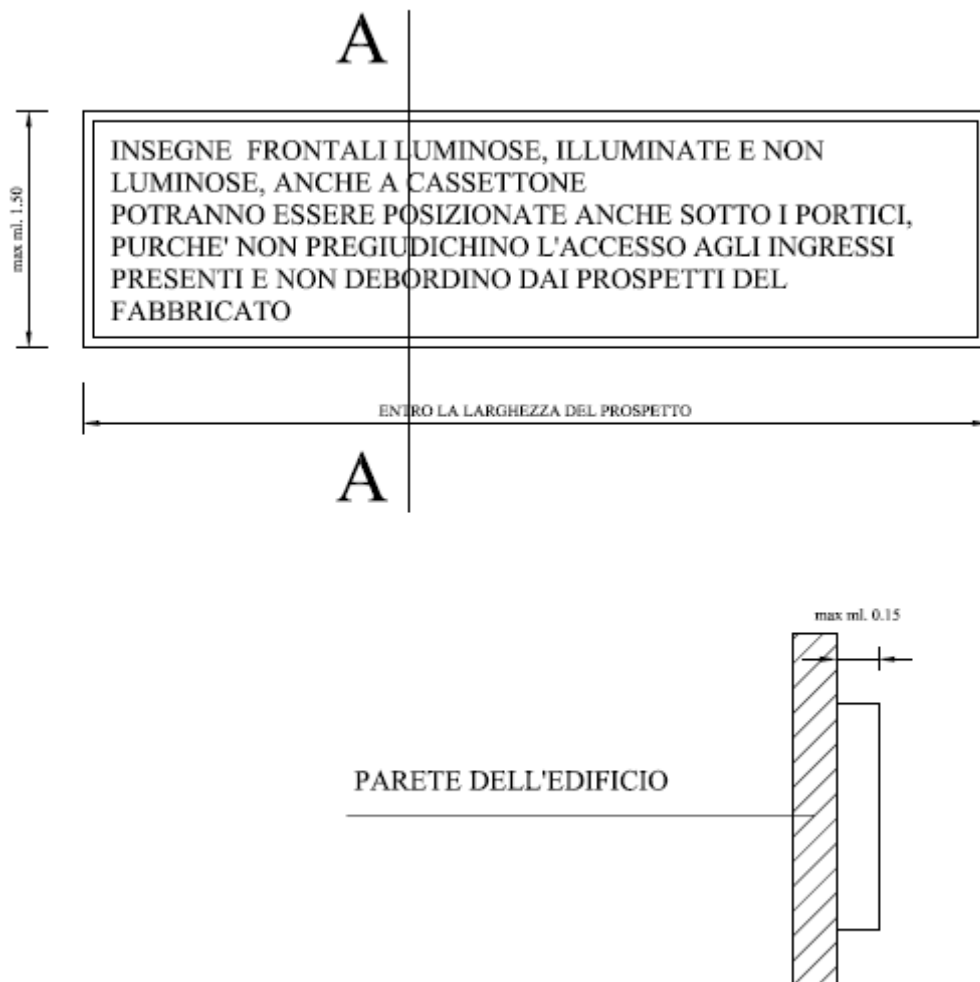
A

max ml. 1.50

INSEGNE FRONTALI LUMINOSE, ILLUMINATE E NON LUMINOSE, ANCHE A CASSETTONE
POTRANNO ESSERE POSIZIONATE ANCHE SOTTO I PORTICI, PURCHE' NON PREGIUDICHINO L'ACCESSO AGLI INGRESSI PRESENTI E NON DEBORDINO DAI PROSPETTI DEL FABBRICATO

ENTRO LA LARGHEZZA DEL PROSPETTO

A

max ml. 0.15

PARETE DELL'EDIFICIO